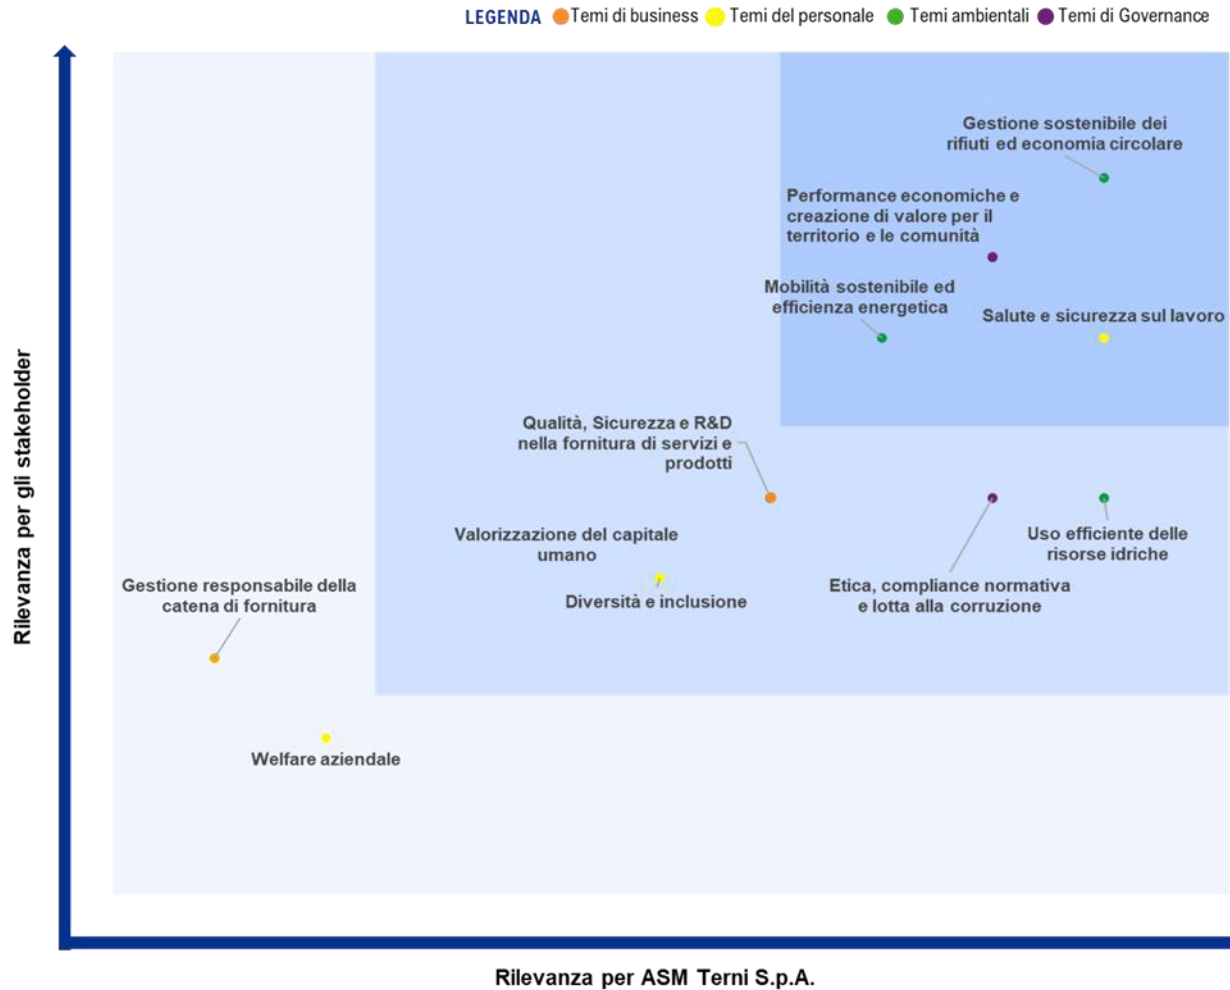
LEGENDA Temi di business Temi del personale Temi ambientali Temi di Governance

Gestione sostenibile dei rifiuti ed economia circolare

Performance economiche e creazione di valore per il territorio e le comunità

Mobilità sostenibile ed efficienza energetica

Salute e sicurezza sul lavoro

Qualità, Sicurezza e R&D nella fornitura di servizi e prodotti

Valorizzazione del capitale umano

Diversità e inclusione

Uso efficiente delle risorse idriche

Etica, compliance normativa e lotta alla corruzione

Gestione responsabile della catena di fornitura

Welfare aziendale

Rilevanza per gli stakeholder

Rilevanza per ASM Terni S.p.A.